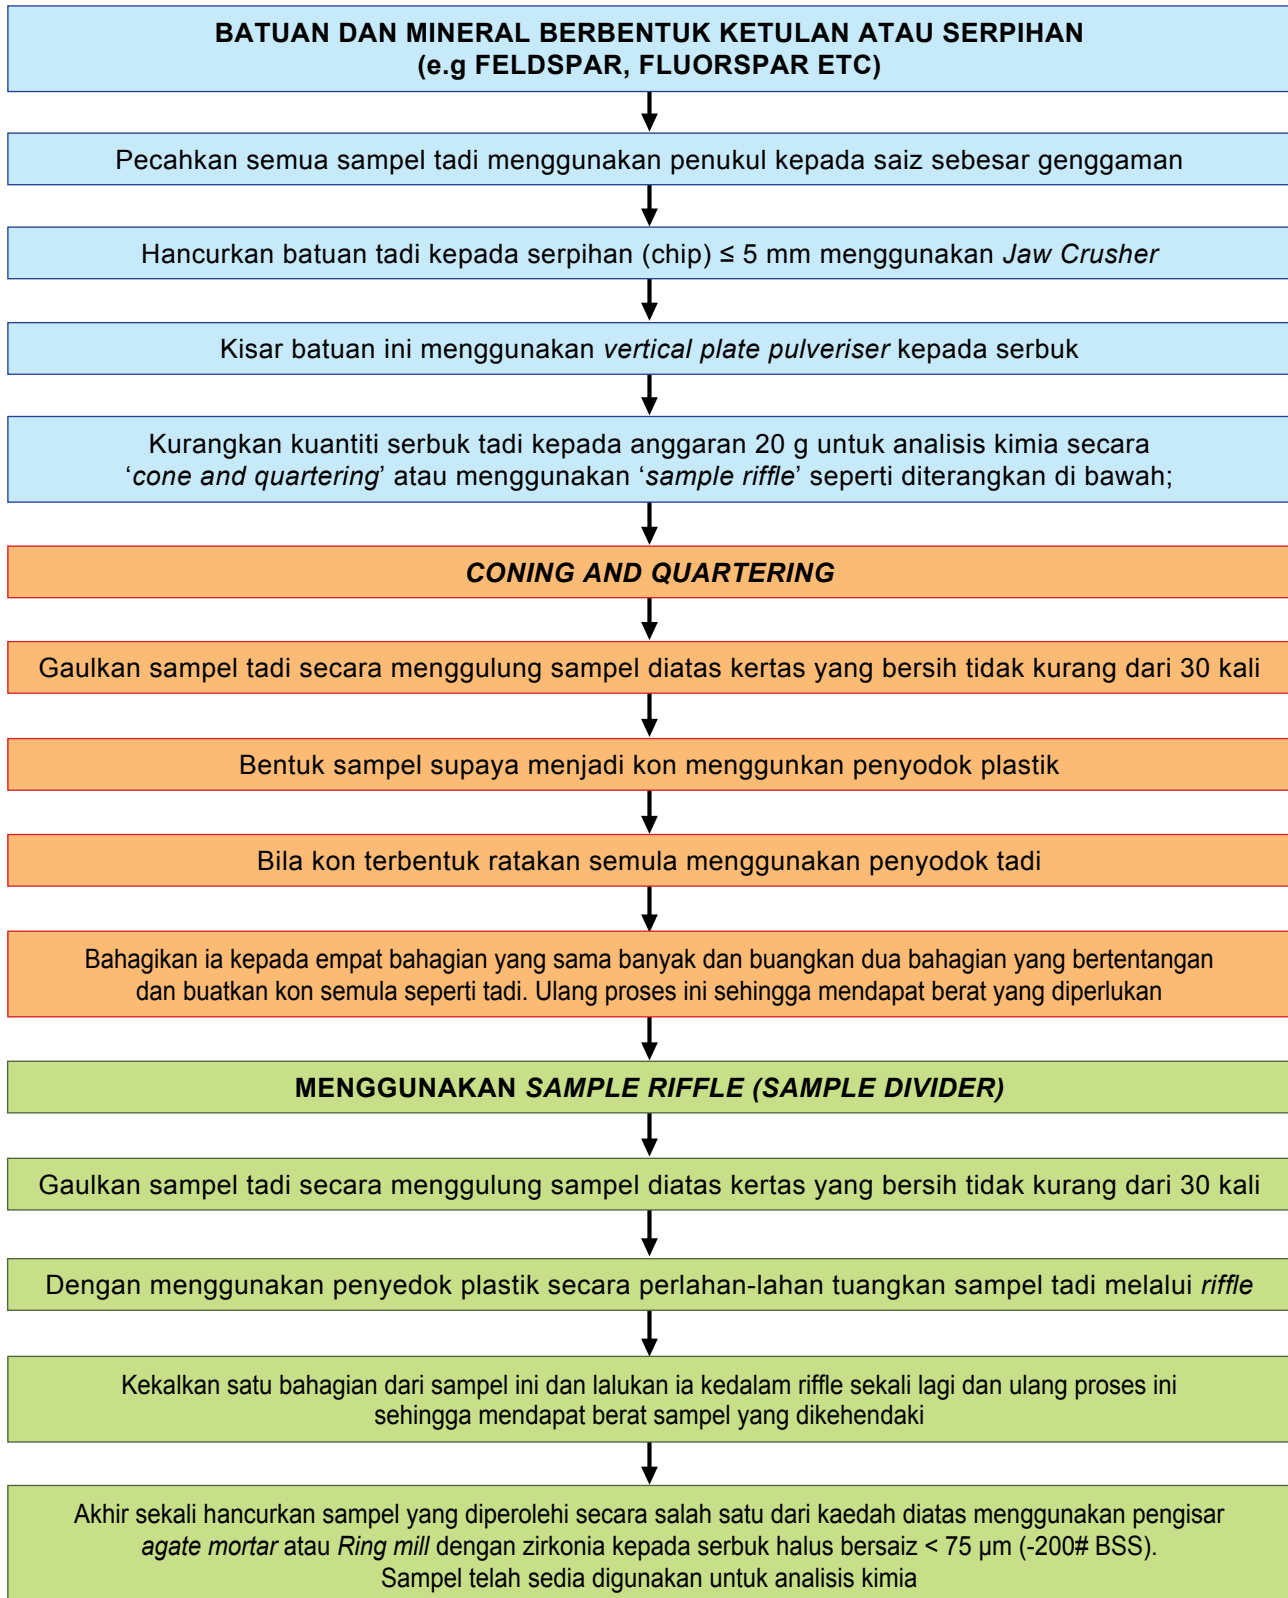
BATUAN DAN MINERAL BERBENTUK KETULAN ATAU SERPIHAN
(e.g FELDSPAR, FLUORSPAR ETC)

Pecahkan semua sampel tadi menggunakan penukul kepada saiz sebesar genggaman

Hancurkan batuan tadi kepada serpihan (chip) ≤ 5 mm menggunakan Jaw Crusher

Kisar batuan ini menggunakan vertical plate pulveriser kepada serbuk

Kurangkan kuantiti serbuk tadi kepada anggaran 20 g untuk analisis kimia secara 'cone and quartering' atau menggunakan 'sample riffle' seperti diterangkan di bawah;

CONING AND QUARTERING

Gaulkan sampel tadi secara menggulung sampel diatas kertas yang bersih tidak kurang dari 30 kali

Bentuk sampel supaya menjadi kon menggunkan penyodok plastik

Bila kon terbentuk ratakan semula menggunakan penyodok tadi

Bahagikan ia kepada empat bahagian yang sama banyak dan buangkan dua bahagian yang bertentangan dan buatkan kon semula seperti tadi. Ulang proses ini sehingga mendapat berat yang diperlukan

MENGGUNAKAN SAMPLE RIFFLE (SAMPLE DIVIDER)

Gaulkan sampel tadi secara menggulung sampel diatas kertas yang bersih tidak kurang dari 30 kali

Dengan menggunakan penyedok plastik secara perlahan-lahan tuangkan sampel tadi melalui riffle

Kekalkan satu bahagian dari sampel ini dan lalukan ia kedalam riffle sekali lagi dan ulang proses ini sehingga mendapat berat sampel yang dikehendaki

Akhir sekali hancurkan sampel yang diperolehi secara salah satu dari kaedah diatas menggunakan pengisar agate mortar atau Ring mill dengan zirkonia kepada serbuk halus bersaiz < 75 µm (-200# BSS).
Sampel telah sedia digunakan untuk analisis kimia